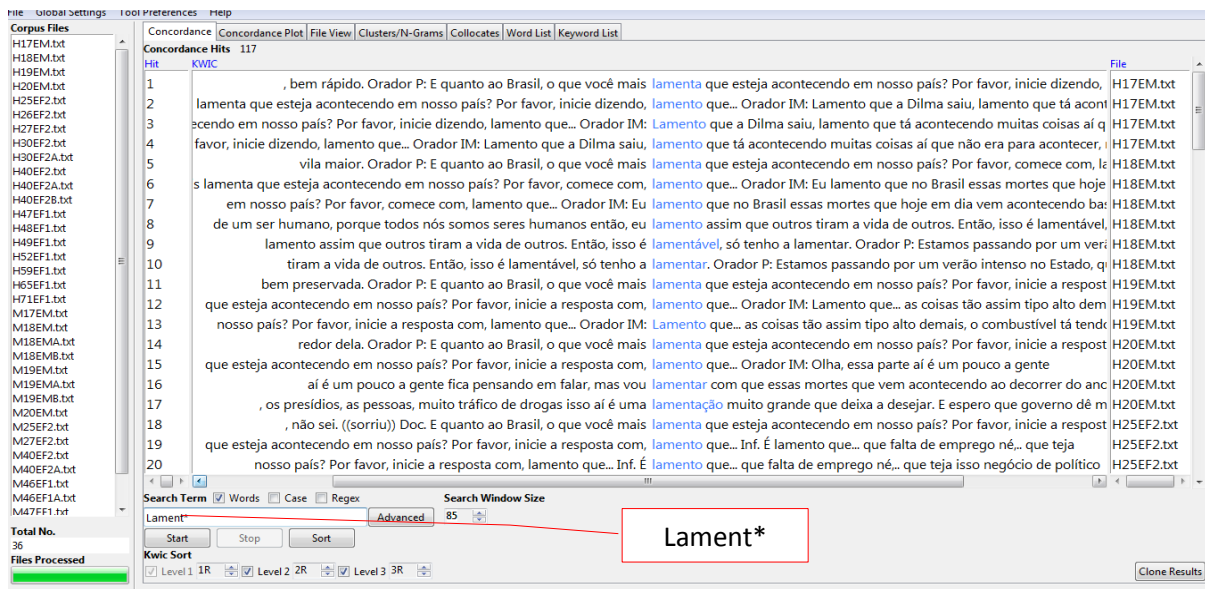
File Global Settings Tool Preferences Help

Corpus Files
H17EM.txt
H18EM.txt
H19EM.txt
H20EM.txt
H25EF2.txt
H26EF2.txt
H27EF2.txt
H30EF2.txt
H30EF2A.txt
H40EF2.txt
H40EF2A.txt
H40EF2B.txt
H47EF1.txt
H48EF1.txt
H49EF1.txt
H52EF1.txt
H59EF1.txt
H65EF1.txt
H71EF1.txt
M17EM.txt
M18EM.txt
M18EMA.txt
M18EMB.txt
M19EM.txt
M19EMA.txt
M19EMB.txt
M20EM.txt
M25EF2.txt
M27EF2.txt
M40EF2.txt
M40EF2A.txt
M46EF1.txt
M46EF1A.txt
M47EF1.txt

Total No.
36
Files Processed

Concordance | Concordance Plot | File View | Clusters/N-Grams | Collocates | Word List | Keyword List

Concordance Hits 117

| Hit | KWIC | File |
|---|---|---|
| 1 | , bem rápido. Orador P: E quanto ao Brasil, o que você mais lamenta que esteja acontecendo em nosso país? Por favor, inicie dizendo, | H17EM.txt |
| 2 | lamenta que esteja acontecendo em nosso país? Por favor, inicie dizendo, lamento que... Orador IM: Lamento que a Dilma saiu, lamento que tá acont | H17EM.txt |
| 3 | cendo em nosso país? Por favor, inicie dizendo, lamento que... Orador IM: Lamento que a Dilma saiu, lamento que tá acontecendo muitas coisas aí q | H17EM.txt |
| 4 | favor, inicie dizendo, lamento que... Orador IM: Lamento que a Dilma saiu, lamento que tá acontecendo muitas coisas aí que não era para acontecer, | H17EM.txt |
| 5 | vila maior. Orador P: E quanto ao Brasil, o que você mais lamenta que esteja acontecendo em nosso país? Por favor, comece com, la | H18EM.txt |
| 6 | s lamenta que esteja acontecendo em nosso país? Por favor, comece com, lamento que... Orador IM: Eu lamento que no Brasil essas mortes que hoje | H18EM.txt |
| 7 | em nosso país? Por favor, comece com, lamento que... Orador IM: Eu lamento que no Brasil essas mortes que hoje em dia vem acontecendo ba | H18EM.txt |
| 8 | de um ser humano, porque todos nós somos seres humanos então, eu lamento assim que outros tiram a vida de outros. Então, isso é lamentável, | H18EM.txt |
| 9 | lamento assim que outros tiram a vida de outros. Então, isso é lamentável, só tenho a lamentar. Orador P: Estamos passando por um ver | H18EM.txt |
| 10 | tiram a vida de outros. Então, isso é lamentável, só tenho a lamentar. Orador P: Estamos passando por um verão intenso no Estado, q | H18EM.txt |
| 11 | bem preservada. Orador P: E quanto ao Brasil, o que você mais lamenta que esteja acontecendo em nosso país? Por favor, inicie a respost | H19EM.txt |
| 12 | que esteja acontecendo em nosso país? Por favor, inicie a resposta com, lamento que... Orador IM: Lamento que... as coisas tão assim tipo alto dem | H19EM.txt |
| 13 | nosso país? Por favor, inicie a resposta com, lamento que... Orador IM: Lamento que... as coisas tão assim tipo alto demais, o combustível tá tend | H19EM.txt |
| 14 | redor dela. Orador P: E quanto ao Brasil, o que você mais lamenta que esteja acontecendo em nosso país? Por favor, inicie a respost | H20EM.txt |
| 15 | que esteja acontecendo em nosso país? Por favor, inicie a resposta com, lamento que... Orador IM: Olha, essa parte aí é um pouco a gente | H20EM.txt |
| 16 | aí é um pouco a gente fica pensando em falar, mas vou lamentar com que essas mortes que vem acontecendo ao decorrer do an | H20EM.txt |
| 17 | , os presídios, as pessoas, muito tráfico de drogas isso aí é uma lamentação muito grande que deixa a desejar. E espero que governo dê m | H20EM.txt |
| 18 | , não sei. ((sorriu)) Doc. E quanto ao Brasil, o que você mais lamenta que esteja acontecendo em nosso país? Por favor, inicie a respost | H25EF2.txt |
| 19 | que esteja acontecendo em nosso país? Por favor, inicie a resposta com, lamento que... Inf. É lamento que... que falta de emprego né,.. que teja | H25EF2.txt |
| 20 | nosso país? Por favor, inicie a resposta com, lamento que... Inf. É lamento que... que falta de emprego né,.. que teja isso negócio de político | H25EF2.txt |

Search Term ☑ Words ☐ Case ☐ Regex
Lament* Advanced
Search Window Size
85
Start Stop Sort
Kwic Sort
☑ Level 1 1R ☑ Level 2 2R ☑ Level 3 3R
Clone Results

Lament*